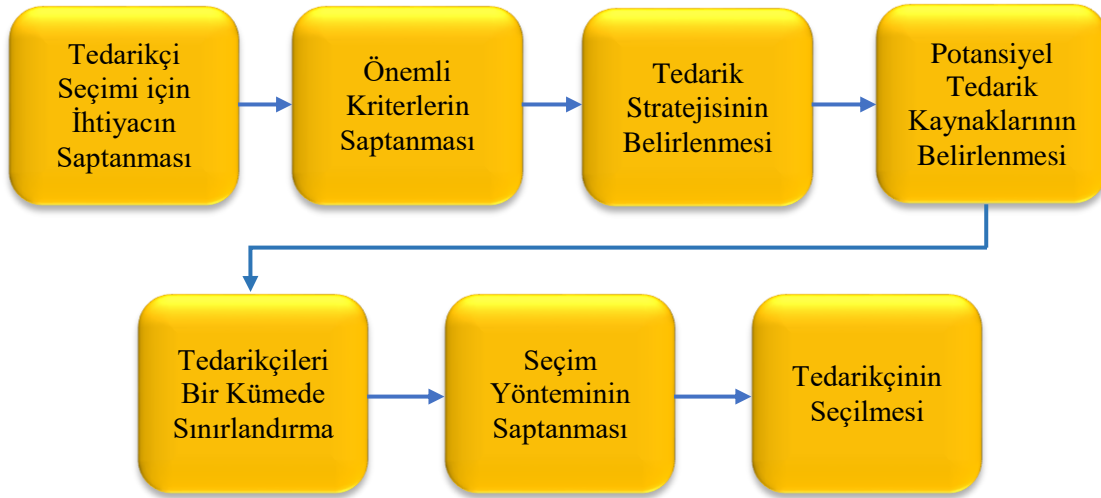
Tedarikçi Seçimi için İhtiyacın Saptanması

Önemli Kriterlerin Saptanması

Tedarik Stratejisinin Belirlenmesi

Potansiyel Tedarik Kaynaklarının Belirlenmesi

Tedarikçileri Bir Kümede Sınırlandırma

Seçim Yönteminin Saptanması

Tedarikçinin Seçilmesi